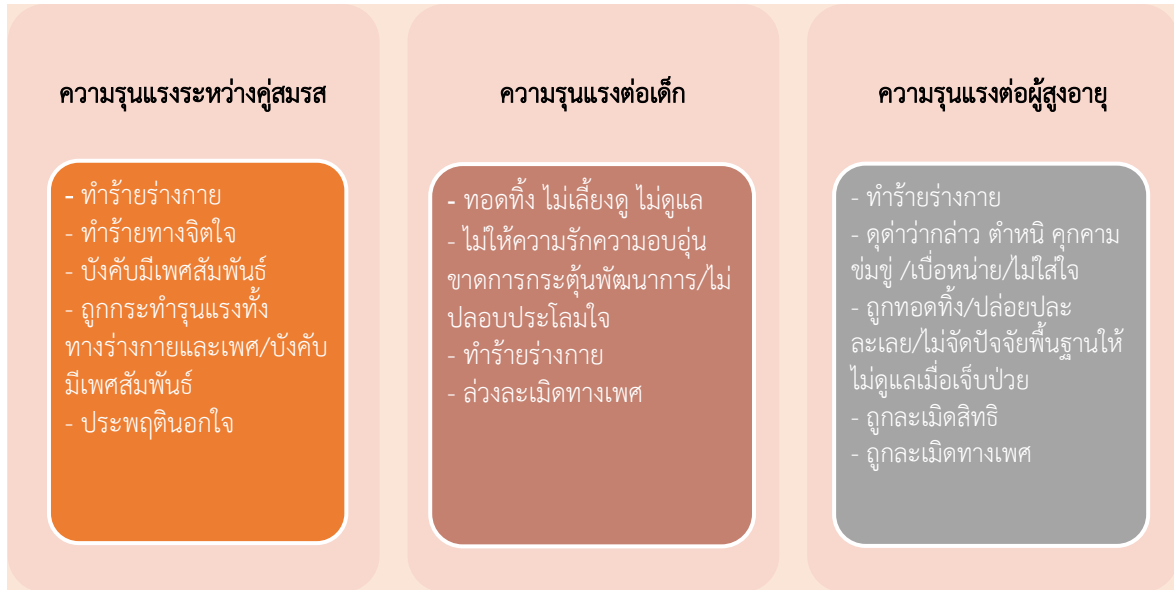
ความรุนแรงระหว่างคู่สมรส

- ทำร้ายร่างกาย
- ทำร้ายทางจิตใจ
- บังคับมีเพศสัมพันธ์
- ถูกกระทำรุนแรงทั้งทางร่างกายและเพศ/บังคับมีเพศสัมพันธ์
- ประพฤตินอกใจ

ความรุนแรงต่อเด็ก

- ทอดทิ้ง ไม่เลี้ยงดู ไม่ดูแล
- ไม่ให้ความรักความอบอุ่น ขาดการกระตุ้นพัฒนาการ/ไม่ปลอบประโลมใจ
- ทำร้ายร่างกาย
- ล่วงละเมิดทางเพศ

ความรุนแรงต่อผู้สูงอายุ

- ทำร้ายร่างกาย
- ดุด่าว่ากล่าว ตำหนิ คุกคาม ข่มขู่ /เบื่อหน่าย/ไม่ใส่ใจ
- ถูกทอดทิ้ง/ปล่อยปละละเลย/ไม่จัดปัจจัยพื้นฐานให้ ไม่ดูแลเมื่อเจ็บป่วย
- ถูกละเมิดสิทธิ
- ถูกละเมิดทางเพศ